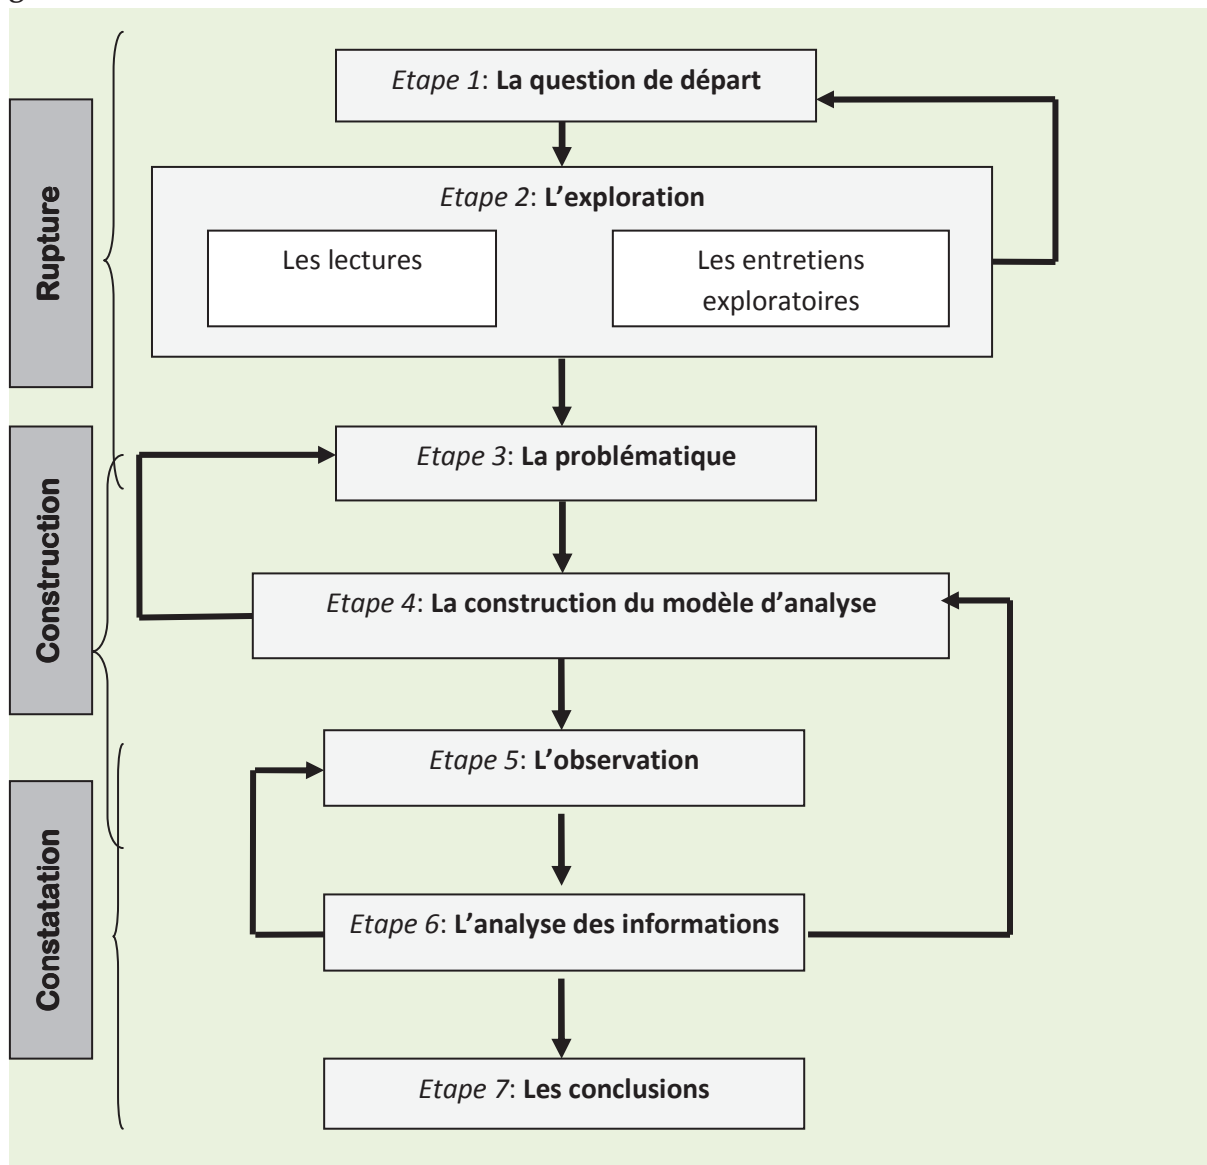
Rupture

Construction

Constatation

Etape 1: La question de départ

Etape 2: L'exploration

Les lectures

Les entretiens exploratoires

Etape 3: La problématique

Etape 4: La construction du modèle d'analyse

Etape 5: L'observation

Etape 6: L'analyse des informations

Etape 7: Les conclusions